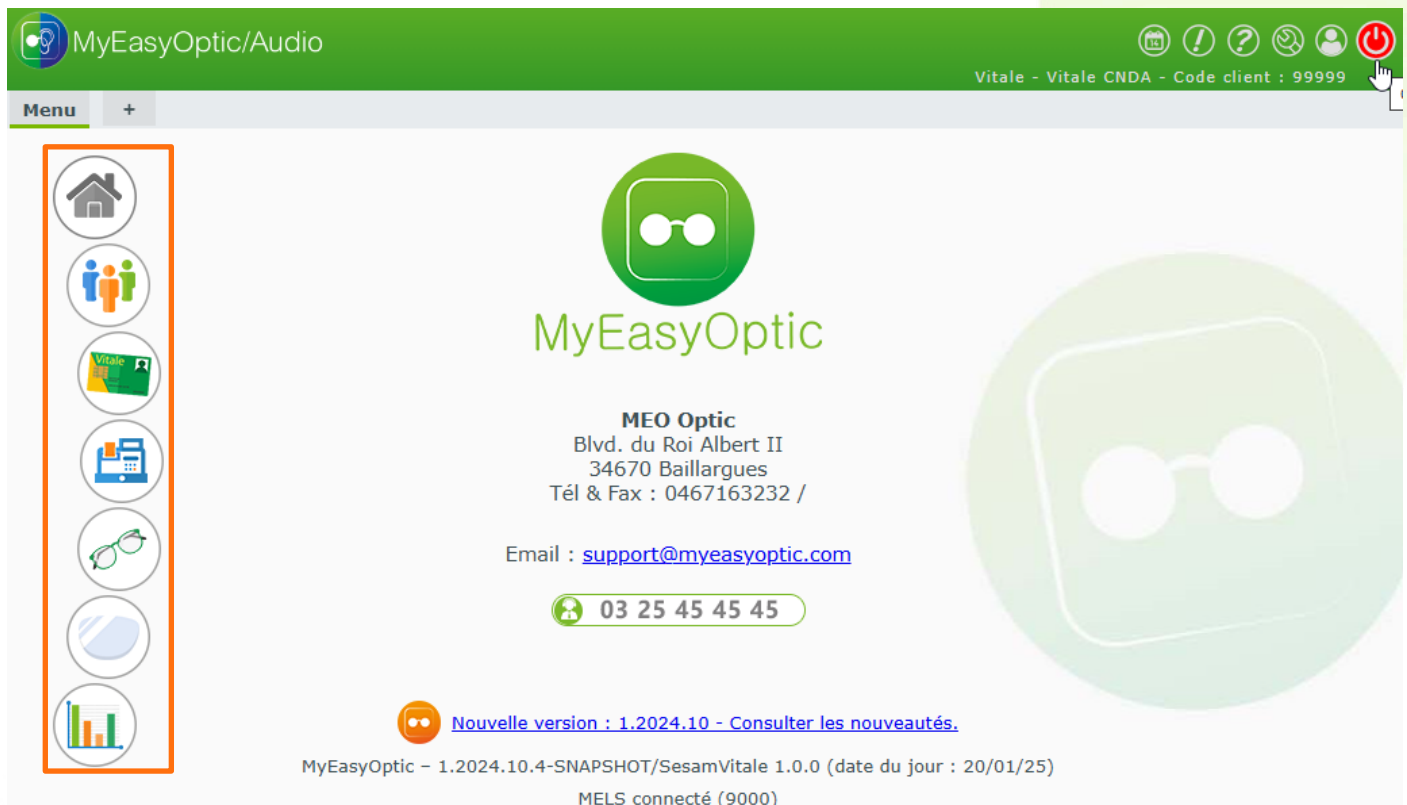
MyEasyOptic/Audio

Vitale - Vitale CNDA - Code client : 99999

Menu +

Vitale

MyEasyOptic

**MEO Optic**
Blvd. du Roi Albert II
34670 Baillargues
Tél & Fax : 0467163232 /

Email : support@myeasyoptic.com

03 25 45 45 45

Nouvelle version : 1.2024.10 - Consulter les nouveautés.

MyEasyOptic – 1.2024.10.4-SNAPSHOT/SesamVitale 1.0.0 (date du jour : 20/01/25)

MELS connecté (9000)